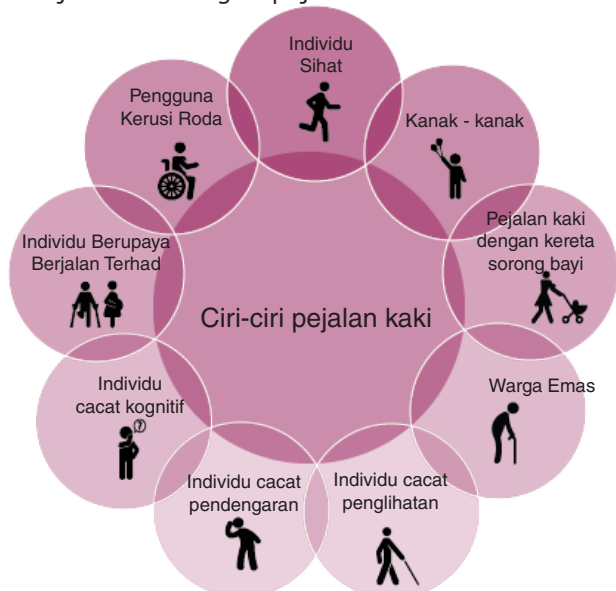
Ciri-ciri pejalan kaki

Individu Sihat

Kanak - kanak

Pejalan kaki dengan kereta sorong bayi

Warga Emas

Individu cacat penglihatan

Individu cacat pendengaran

Individu cacat kognitif

Individu Berupaya Berjalan Terhad

Pengguna Kerusi Roda